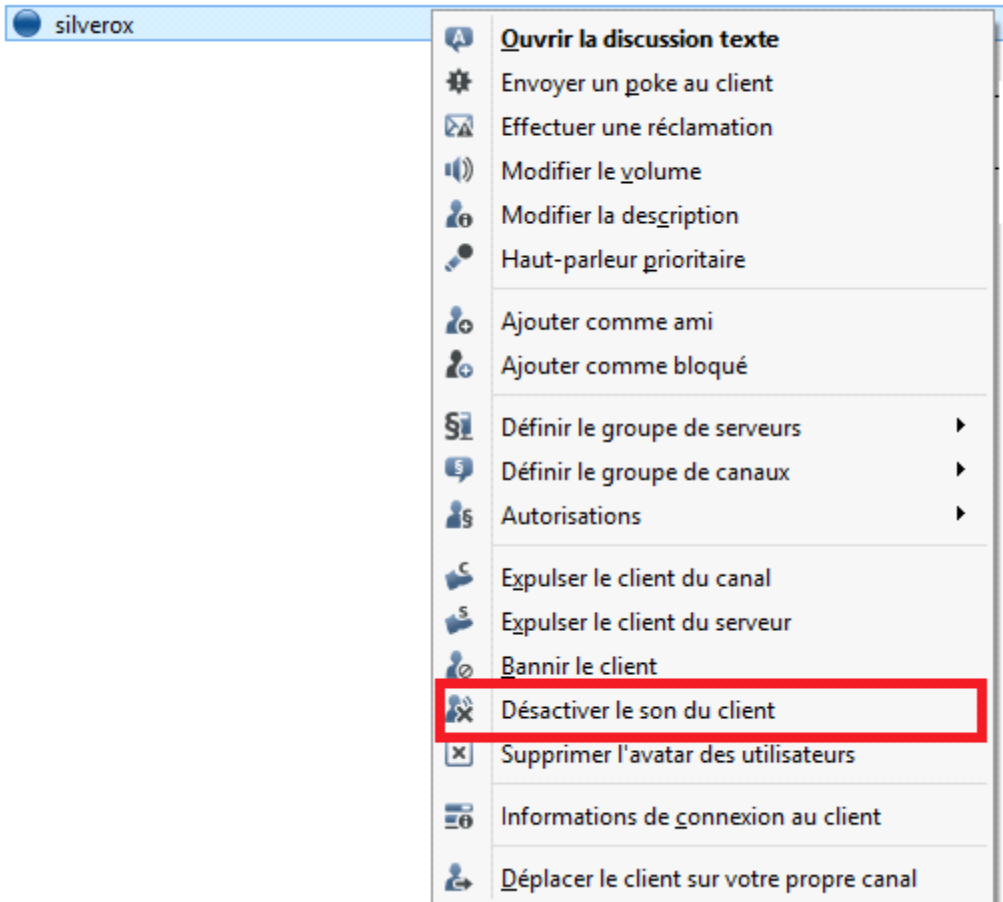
silverox

Ouvrir la discussion texte
Envoyer un poke au client
Effectuer une réclamation
Modifier le volume
Modifier la description
Haut-parleur prioritaire

Ajouter comme ami
Ajouter comme bloqué

Définir le groupe de serveurs
Définir le groupe de canaux
Autorisations

Expulser le client du canal
Expulser le client du serveur
Bannir le client
Désactiver le son du client
Supprimer l'avatar des utilisateurs

Informations de connexion au client

Déplacer le client sur votre propre canal